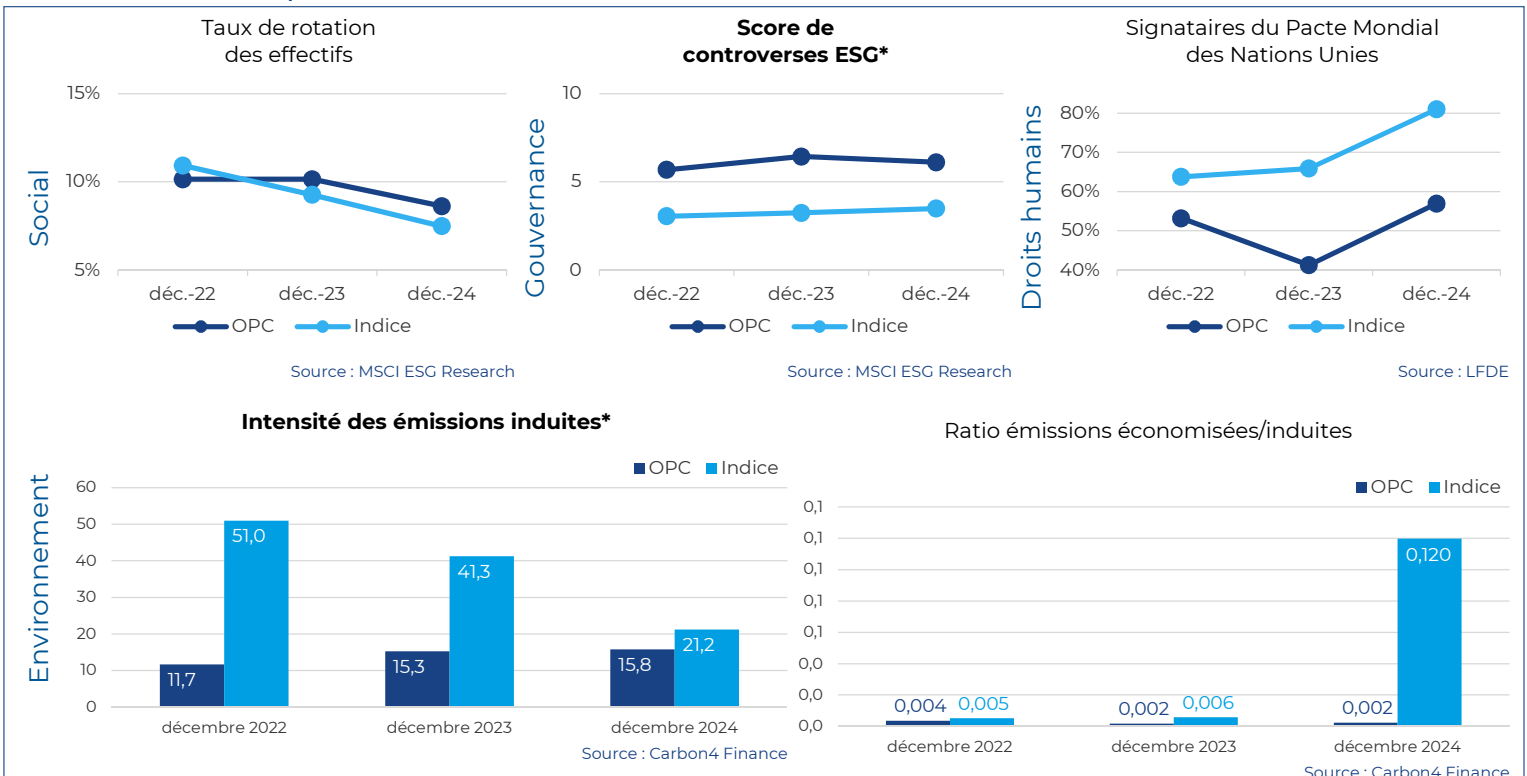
Taux de rotation des effectifs

Social

15%
10%
5%

déc.-22 déc.-23 déc.-24

OPC Indice

Source : MSCI ESG Research

**Score de controverses ESG***

Gouvernance

10
5
0

déc.-22 déc.-23 déc.-24

OPC Indice

Source : MSCI ESG Research

Signataires du Pacte Mondial des Nations Unies

Droits humains

80%
70%
60%
50%
40%

déc.-22 déc.-23 déc.-24

OPC Indice

Source : LFDE

**Intensité des émissions induites***

OPC Indice

Environnement

60
50
40
30
20
10
0

51,0
11,7
41,3
15,3
15,8
21,2

décembre 2022 décembre 2023 décembre 2024

Source : Carbon4 Finance

Ratio émissions économisées/induites

OPC Indice

0,1
0,1
0,1
0,1
0,1
0,0
0,0
0,0

0,004 0,005
0,002 0,006
0,002 0,120

décembre 2022 décembre 2023 décembre 2024

Source : Carbon4 Finance